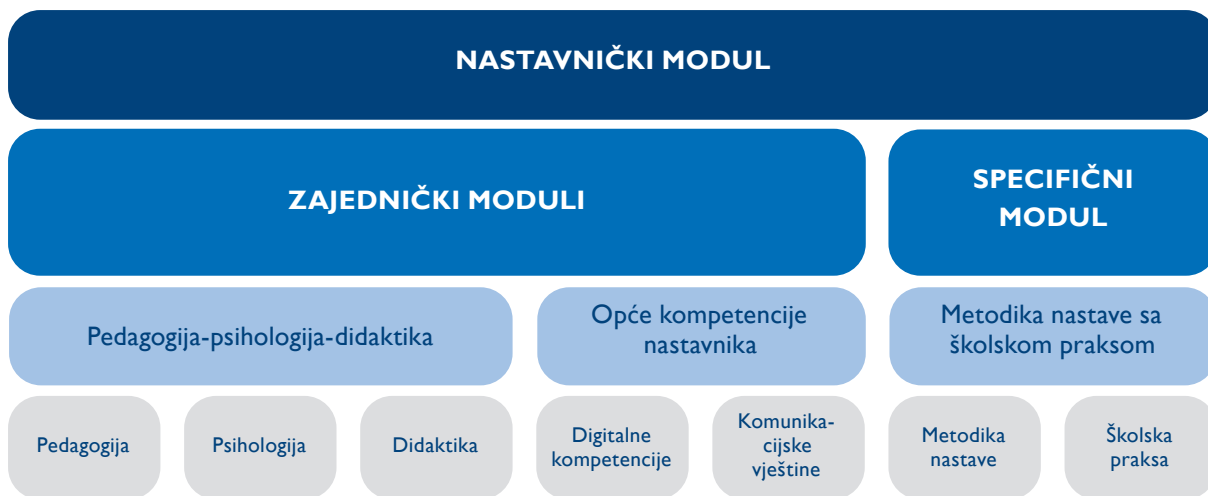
NASTAVNIČKI MODUL

ZAJEDNIČKI MODULI

SPECIFIČNI MODUL

Pedagogija-psihologija-didaktika

Opće kompetencije nastavnika

Metodika nastave sa školskom praksom

Pedagogija

Psihologija

Didaktika

Digitalne kompetencije

Komunikacijske vještine

Metodika nastave

Školska praksa